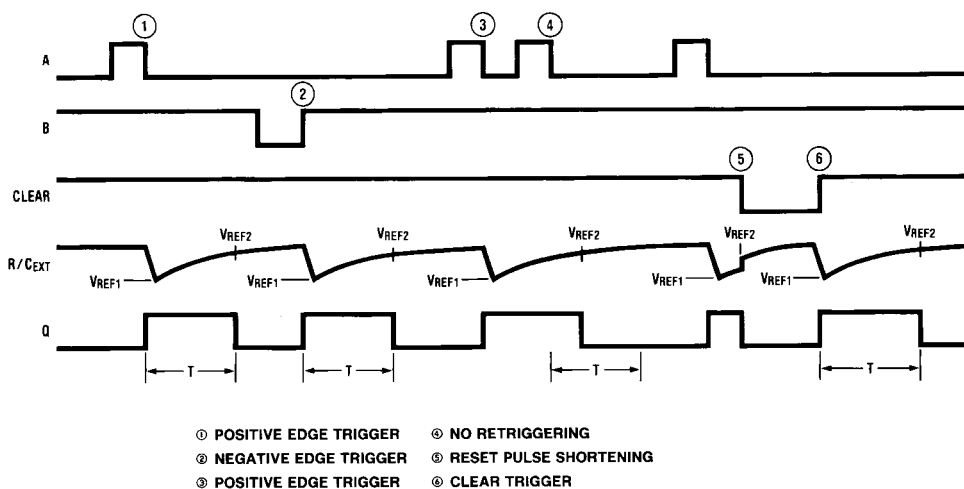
①
A
③ ④
②
B
⑤ ⑥
CLEAR
$V_{REF2}$ $V_{REF2}$ $V_{REF2}$ $V_{REF2}$ $V_{REF2}$
R/$C_{EXT}$
$V_{REF1}$ $V_{REF1}$ $V_{REF1}$ $V_{REF1}$ $V_{REF1}$
Q
T T T T

① POSITIVE EDGE TRIGGER
② NEGATIVE EDGE TRIGGER
③ POSITIVE EDGE TRIGGER

④ NO RETRIGGERING
⑤ RESET PULSE SHORTENING
⑥ CLEAR TRIGGER